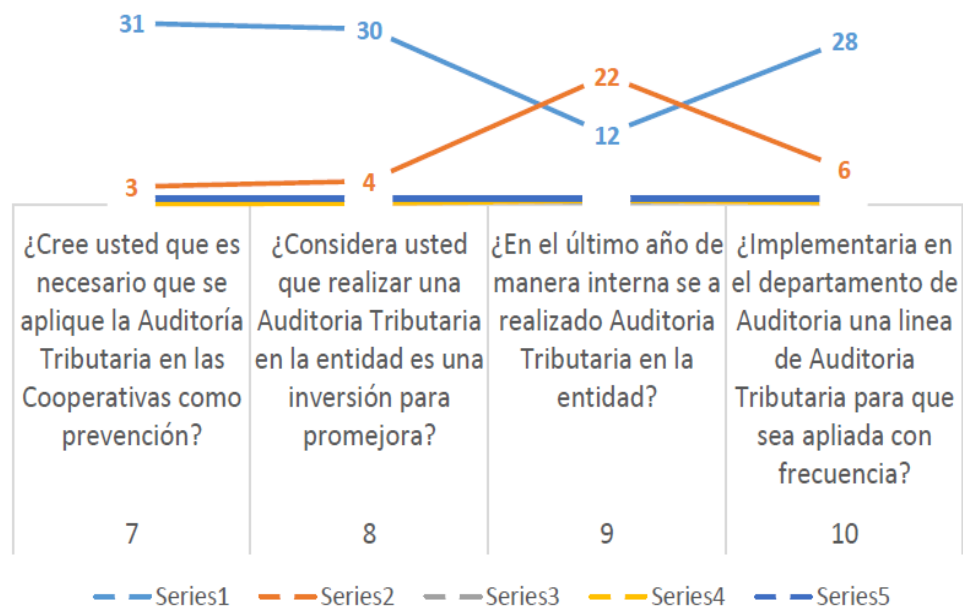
31
30
28
22
12
3
4
6

¿Cree usted que es necesario que se aplique la Auditoría Tributaria en las Cooperativas como prevención?

7

¿Considera usted que realizar una Auditoria Tributaria en la entidad es una inversión para promejora?

8

¿En el último año de manera interna se a realizado Auditoria Tributaria en la entidad?

9

¿Implementaria en el departamento de Auditoria una linea de Auditoria Tributaria para que sea apliada con frecuencia?

10

Series1
Series2
Series3
Series4
Series5